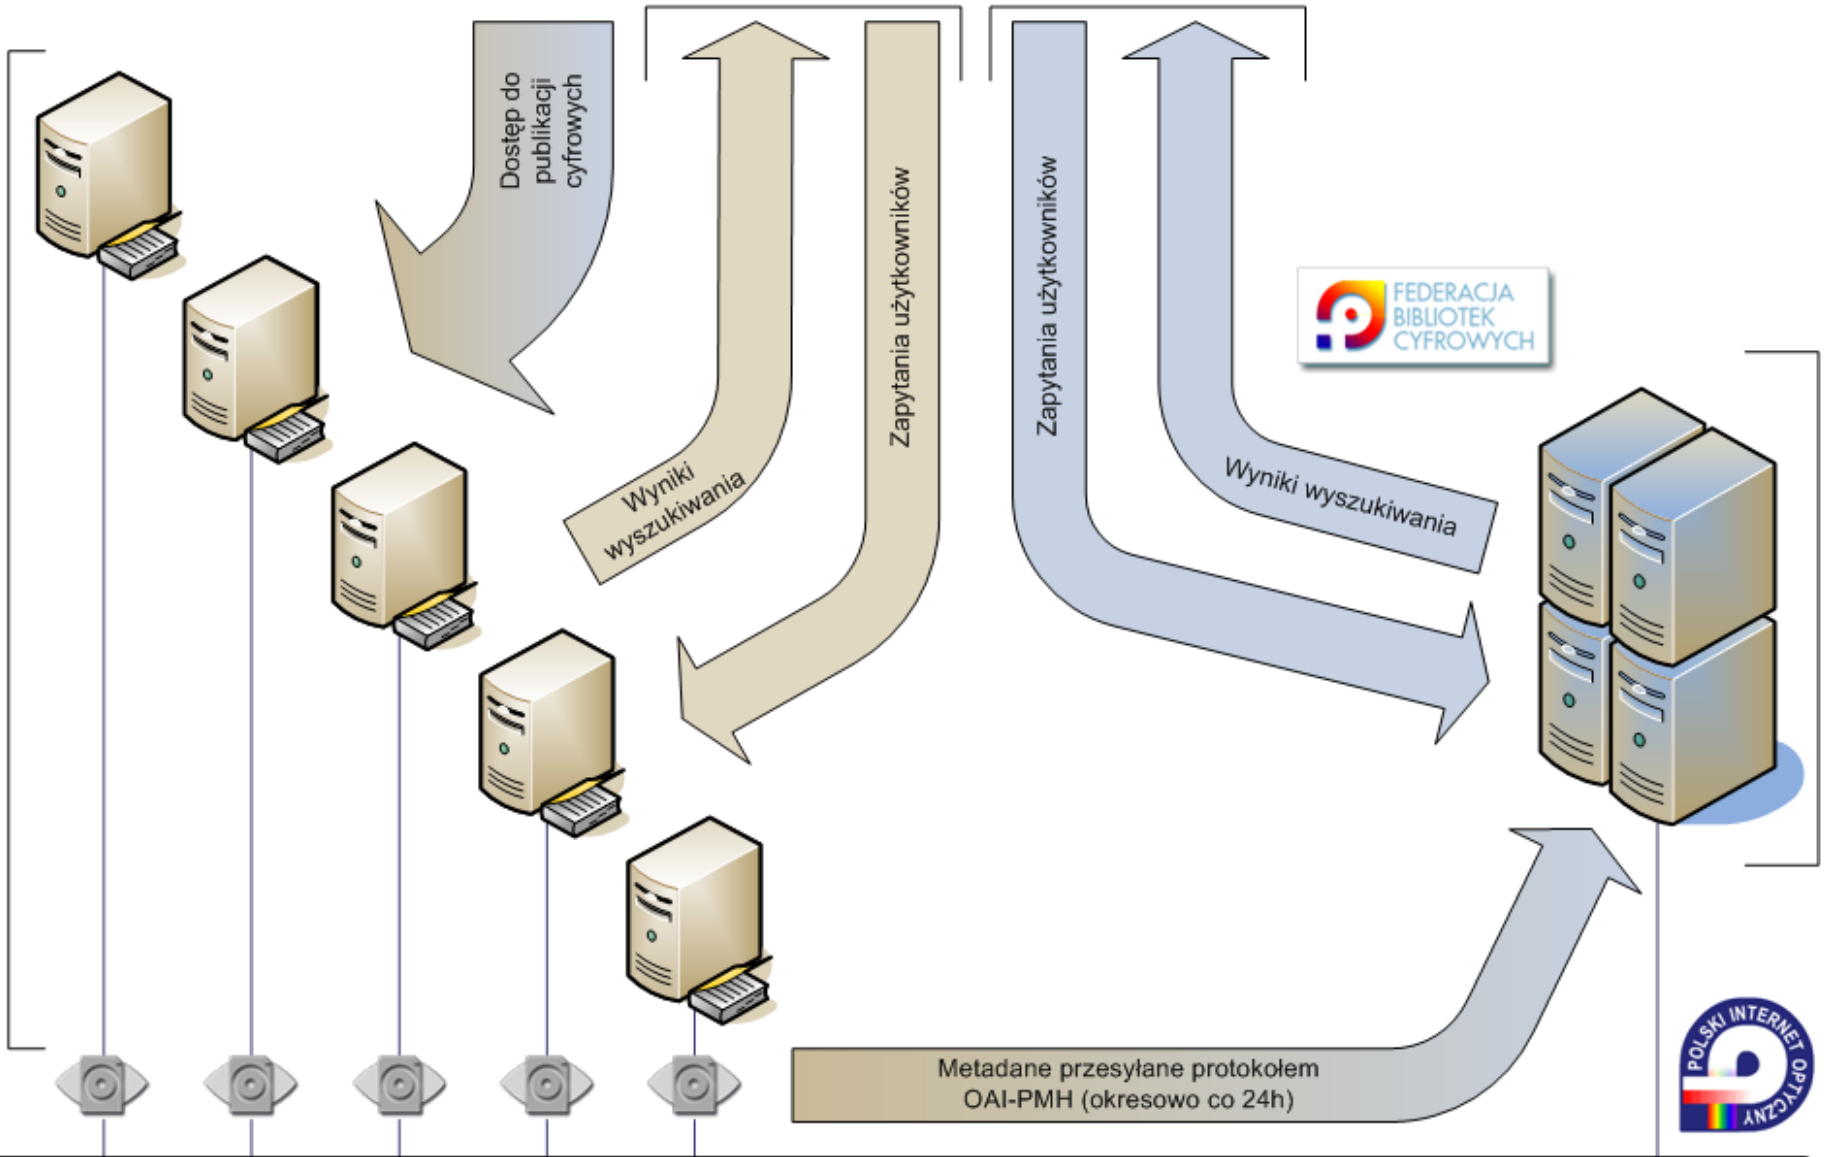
Dostęp do publikacji cyfrowych

Wyniki wyszukiwania

Zapytania użytkowników

Zapytania użytkowników

Wyniki wyszukiwania

FEDERACJA BIBLIOTEK CYFROWYCH

Metadane przesyłane protokołem OAI-PMH (okresowo co 24h)

POLSKI INTERNET OPTYCZNY